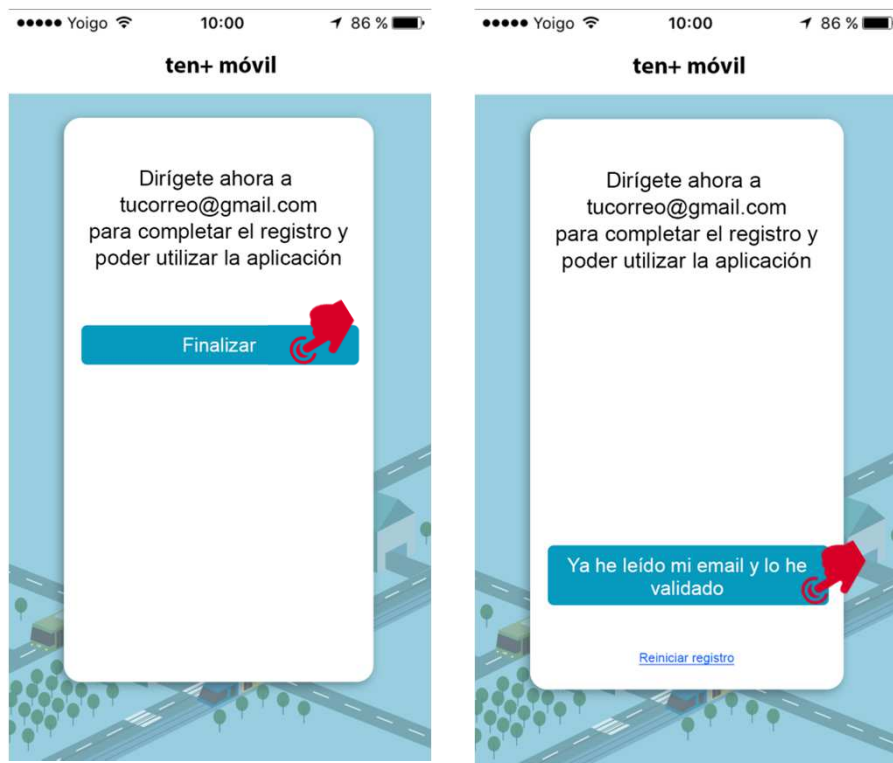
●●●●● Yoigo 10:00 86 %

ten+ móvil

Dirígete ahora a tucorreo@gmail.com para completar el registro y poder utilizar la aplicación

Finalizar

●●●●● Yoigo 10:00 86 %

ten+ móvil

Dirígete ahora a tucorreo@gmail.com para completar el registro y poder utilizar la aplicación

Ya he leído mi email y lo he validado

Reiniciar registro